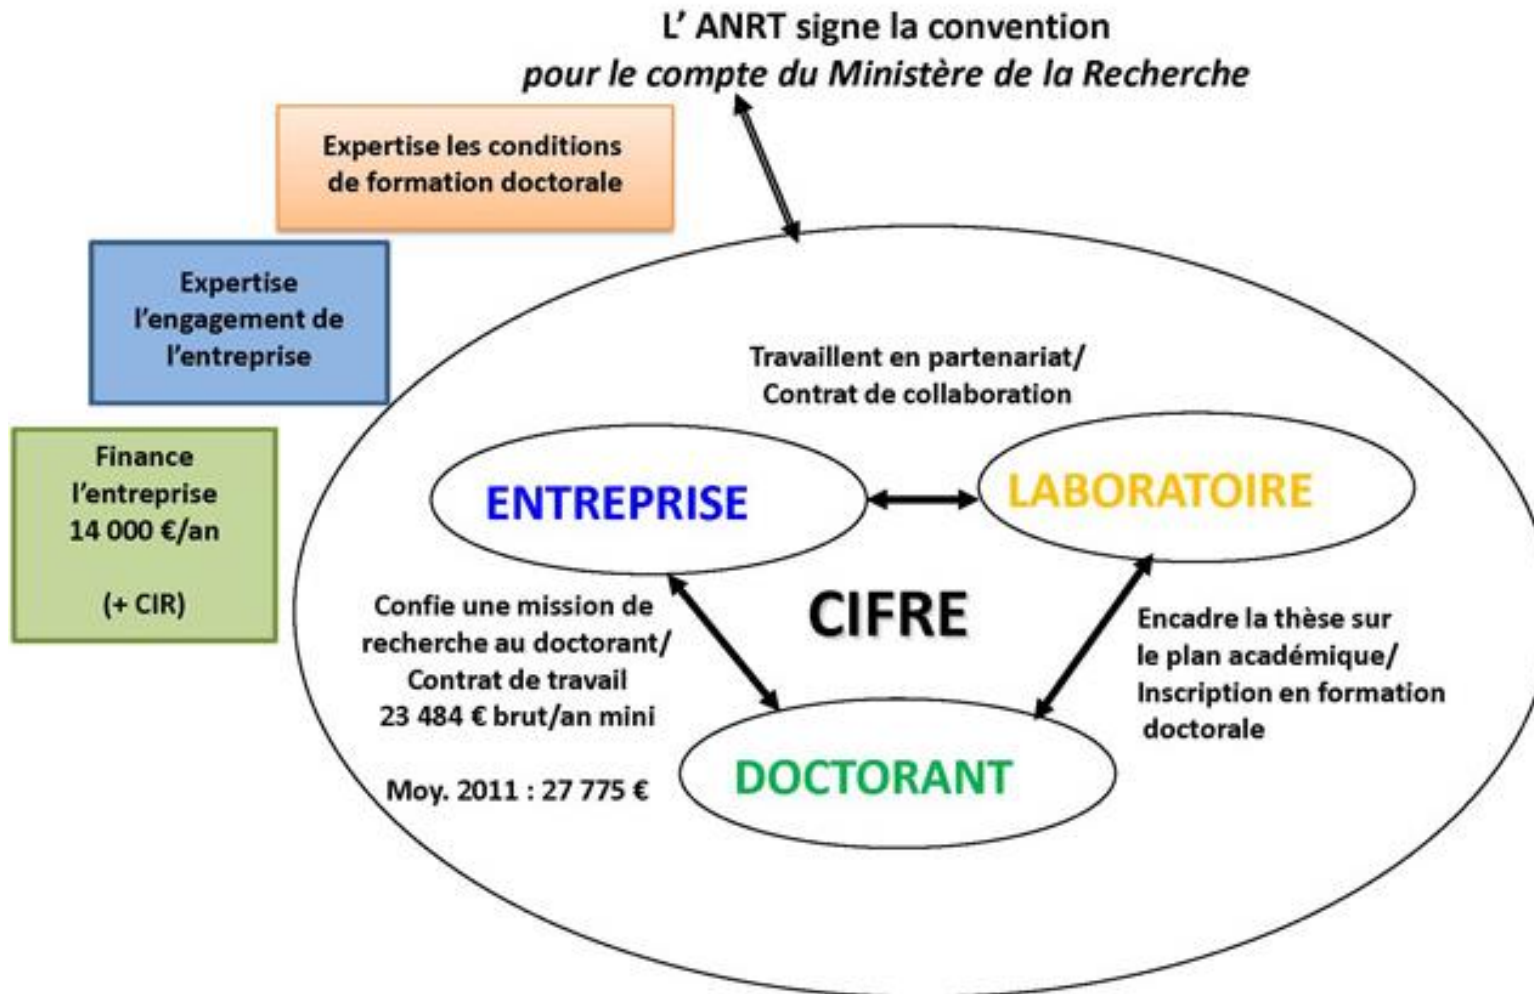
L' ANRT signe la convention
*pour le compte du Ministère de la Recherche*

Expertise les conditions de formation doctorale

Expertise l'engagement de l'entreprise

Finance l'entreprise 14 000 €/an

(+ CIR)

Travaillent en partenariat/ Contrat de collaboration

ENTREPRISE

LABORATOIRE

CIFRE

Confie une mission de recherche au doctorant/ Contrat de travail 23 484 € brut/an mini

Moy. 2011 : 27 775 €

Encadre la thèse sur le plan académique/ Inscription en formation doctorale

DOCTORANT